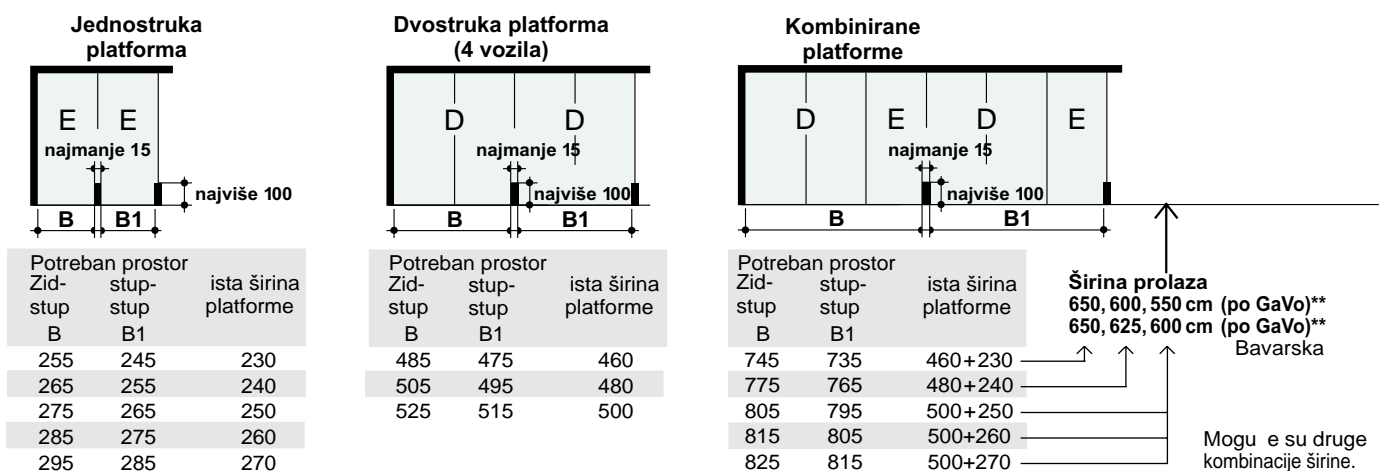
Jednostruka platforma

E E
najmanje 15
najviše 100
B B1

Potreban prostor

| Zid-stup B | stup-stup B1 | ista širina platforme |
|---|---|---|
| 255 | 245 | 230 |
| 265 | 255 | 240 |
| 275 | 265 | 250 |
| 285 | 275 | 260 |
| 295 | 285 | 270 |

Dvostruka platforma (4 vozila)

D D
najmanje 15
najviše 100
B B1

Potreban prostor

| Zid-stup B | stup-stup B1 | ista širina platforme |
|---|---|---|
| 485 | 475 | 460 |
| 505 | 495 | 480 |
| 525 | 515 | 500 |

Kombinirane platforme

D E D E
najmanje 15
najviše 100
B B1

Potreban prostor

| Zid-stup B | stup-stup B1 | ista širina platforme |
|---|---|---|
| 745 | 735 | 460+230 |
| 775 | 765 | 480+240 |
| 805 | 795 | 500+250 |
| 815 | 805 | 500+260 |
| 825 | 815 | 500+270 |

Širina prolaza
650, 600, 550 cm (po GaVo)**
650, 625, 600 cm (po GaVo)**
Bavarska

Mogu e su druge kombinacije širine.